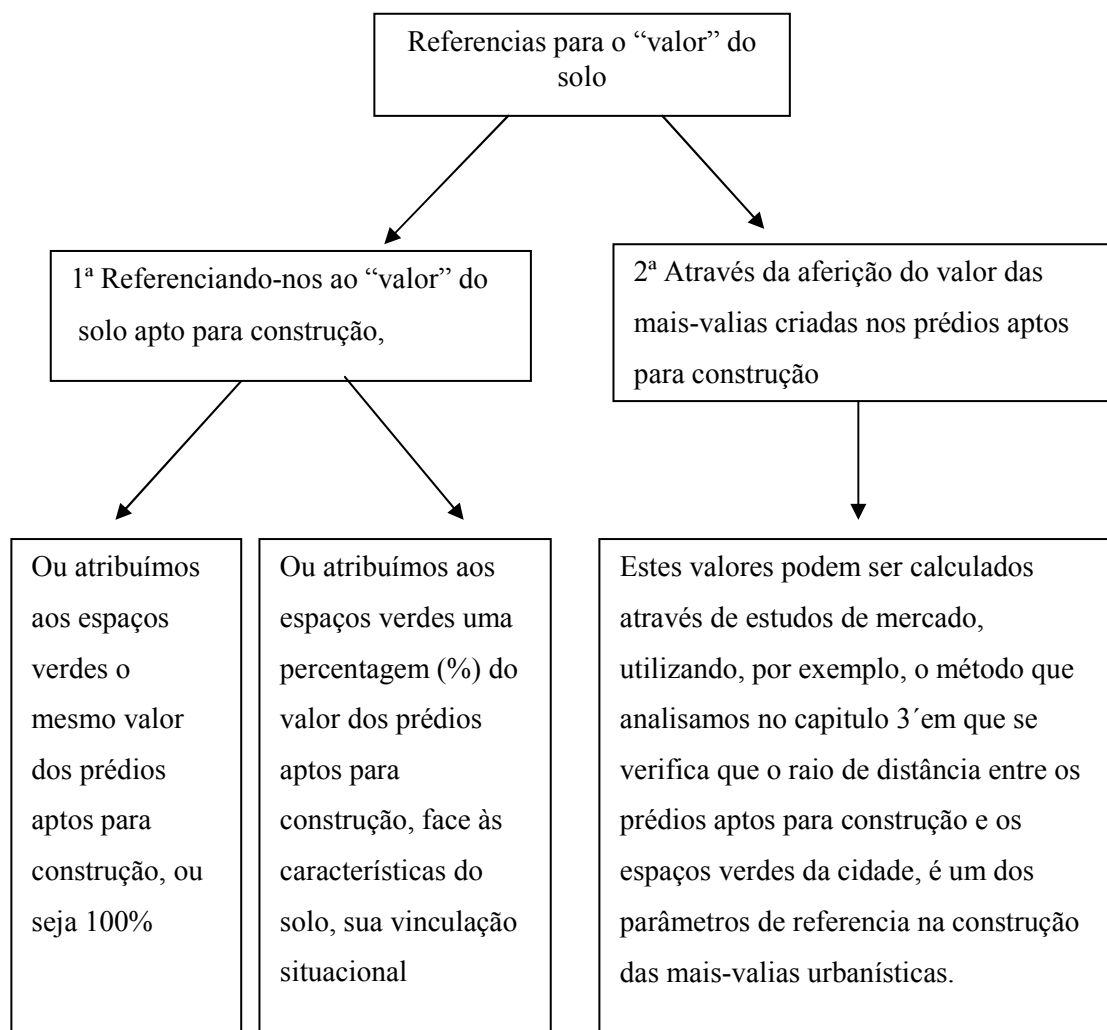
Referencias para o "valor" do solo

1ª Referenciando-nos ao "valor" do solo apto para construção,

2ª Através da aferição do valor das mais-valias criadas nos prédios aptos para construção

Ou atribuímos aos espaços verdes o mesmo valor dos prédios aptos para construção, ou seja 100%

Ou atribuímos aos espaços verdes uma percentagem (%) do valor dos prédios aptos para construção, face às características do solo, sua vinculação situacional

Estes valores podem ser calculados através de estudos de mercado, utilizando, por exemplo, o método que analisamos no capitulo 3´em que se verifica que o raio de distância entre os prédios aptos para construção e os espaços verdes da cidade, é um dos parâmetros de referencia na construção das mais-valias urbanísticas.